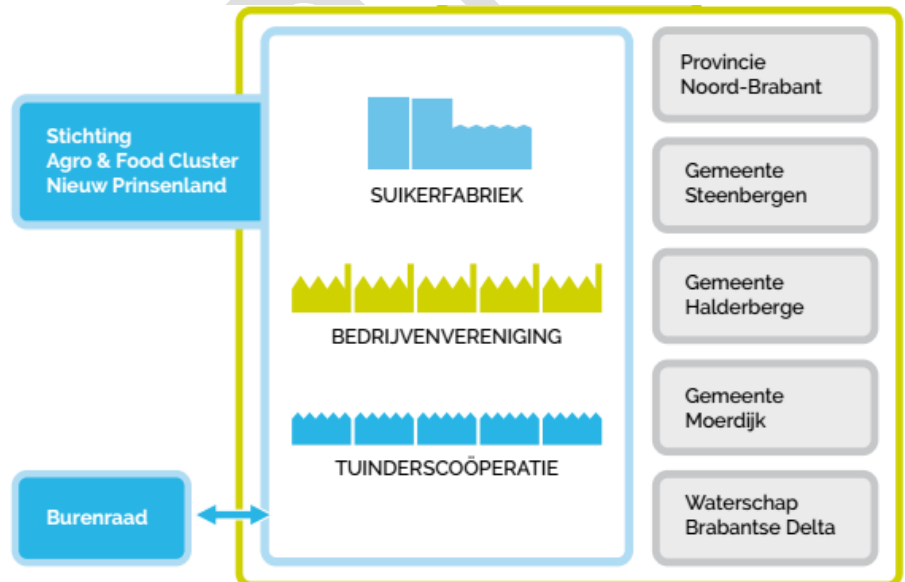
Stichting
Agro & Food Cluster
Nieuw Prinsenland

SUIKERFABRIEK

BEDRIJVENVERENIGING

TUINDERSCOÖPERATIE

Burenraad

Provincie
Noord-Brabant

Gemeente
Steenbergen

Gemeente
Halderberge

Gemeente
Moerdijk

Waterschap
Brabantse Delta